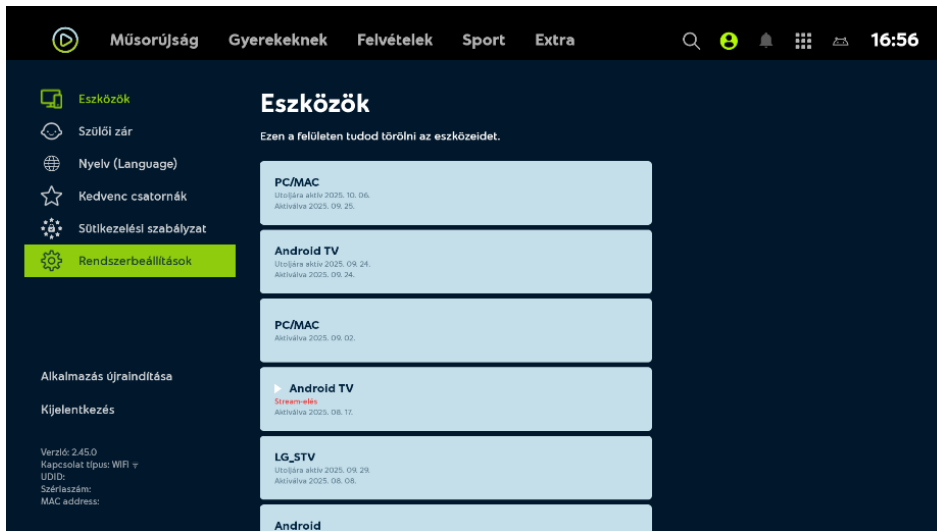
Műsorújság Gyerekeknek Felvételek Sport Extra 16:56

Eszközök
Szülői zár
Nyelv (Language)
Kedvenc csatornák
Sütikezelési szabályzat
Rendszerbeállítások

Alkalmazás újraindítása
Kijelentkezés

Verzió: 2.45.0
Kapcsolat típus: WIFI
UDID:
Szériaszám:
MAC address:

Eszközök

Ezen a felületen tudod törölni az eszközeidet.

PC/MAC
Utoljára aktív 2025. 10. 06.
Aktiválva 2025. 09. 25.

Android TV
Utoljára aktív 2025. 09. 24.
Aktiválva 2025. 09. 24.

PC/MAC
Aktiválva 2025. 09. 02.

Android TV
Stream-elés
Aktiválva 2025. 08. 17.

LG_STV
Utoljára aktív 2025. 09. 29.
Aktiválva 2025. 08. 08.

Android